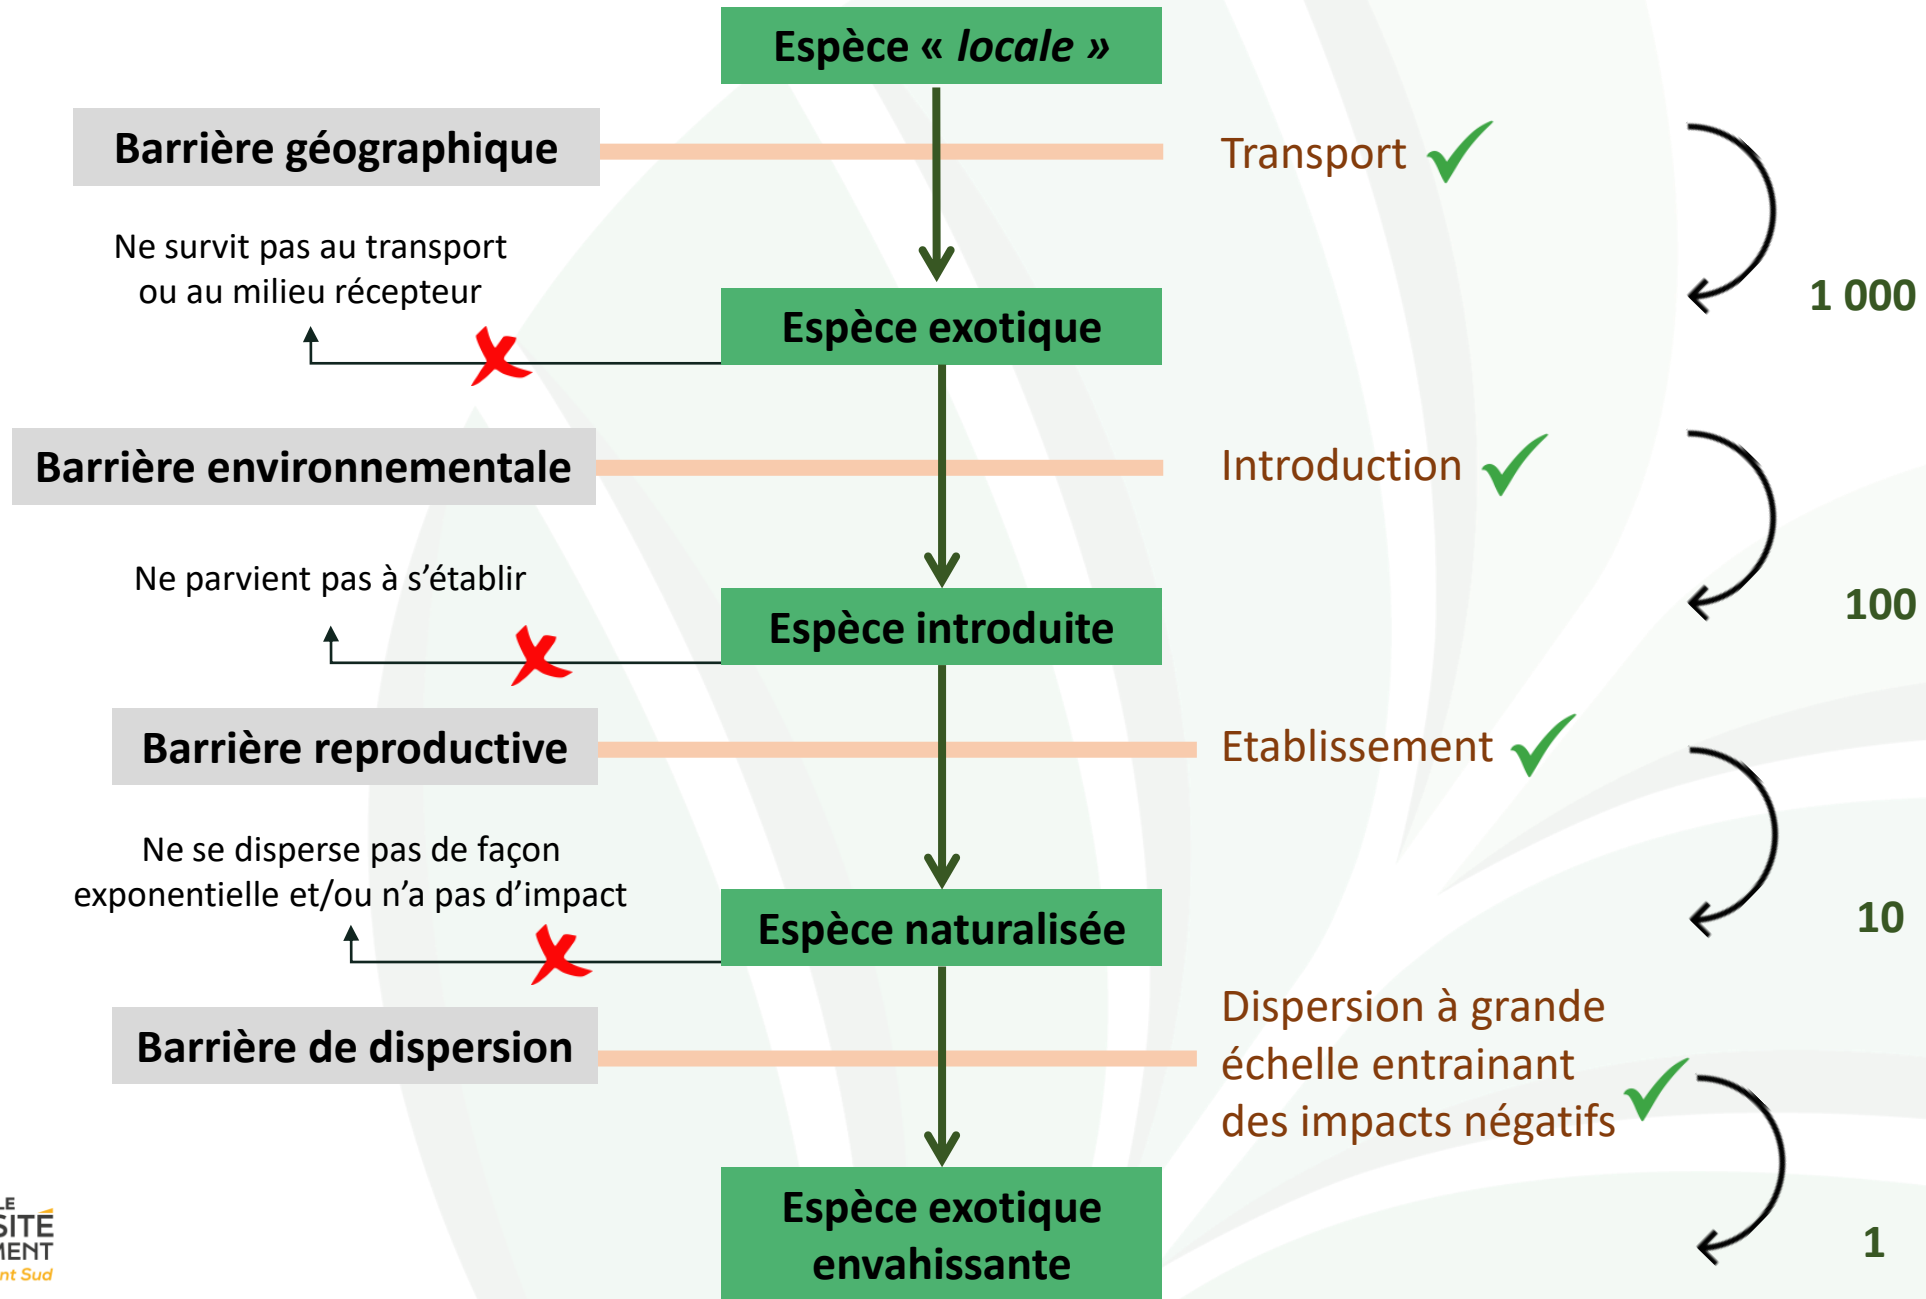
Espèce « *locale* »

Barrière géographique

Transport

1 000

Ne survit pas au transport ou au milieu récepteur

Espèce exotique

Barrière environnementale

Introduction

100

Ne parvient pas à s’établir

Espèce introduite

Barrière reproductive

Etablissement

10

Ne se disperse pas de façon exponentielle et/ou n’a pas d’impact

Espèce naturalisée

Barrière de dispersion

Dispersion à grande échelle entrainant des impacts négatifs

1

Espèce exotique envahissante

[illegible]LE
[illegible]SITÉ
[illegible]MENT
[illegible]nt Sud